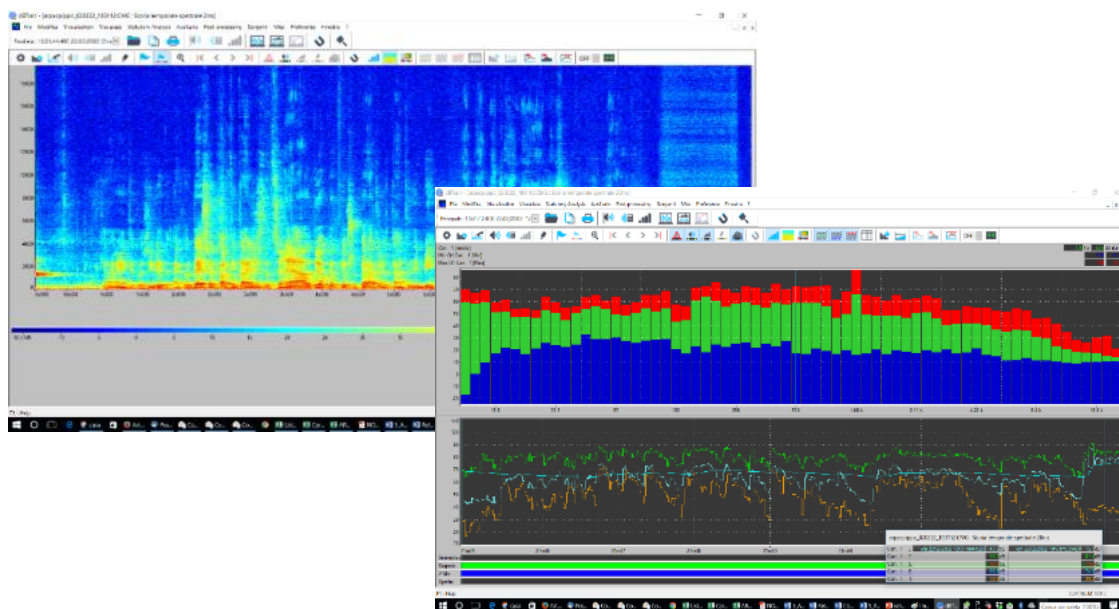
File Modifica Visualizza Finestre Analisi Post-processing Sorgenti Misc Preferenze Finestra ?

File Modifica Visualizza Visualizza Statistiche Analisi Analisi Post-processing Sorgenti Misc Preferenze Finestra ?

Inserimento
Sorgente
Mask
Spettri